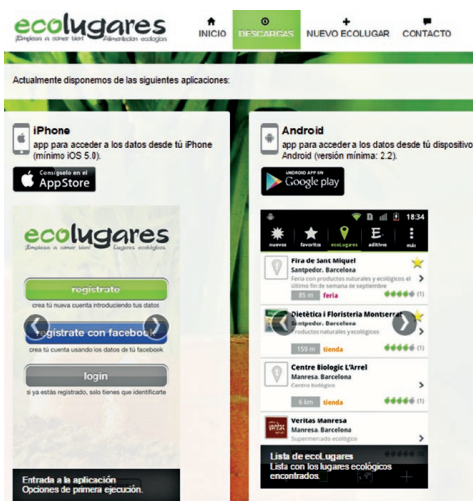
ecolugares
¡Empieza a comer bien! Alimentación ecológica

INICIO
DESCARGAS
NUEVO ECOLUGAR
CONTACTO

Actualmente disponemos de las siguientes aplicaciones:

iPhone
app para acceder a los datos desde tú iPhone (mínimo iOS 5.0).

Consíguelo en el AppStore

ecolugares
¡Empieza a comer bien! Lugares ecológicos

regístrate
crea tú nueva cuenta introduciendo tus datos

regístrate con facebook
crea tú cuenta usando los datos de tú facebook

login
si ya estás registrado, sólo tienes que identificarte

Entrada a la aplicación
Opciones de primera ejecución.

Android
app para acceder a los datos desde tú dispositivo Android (versión mínima: 2.2).

ANDROID APP ON Google play

18:34
nuevos favoritos ecoLugares aditivos más

Fira de Sant Miquel
Santpedor, Barcelona
Feria con productos naturales y ecológicos el último fin de semana de septiembre
85 m feria (1)

Dietética i Floristeria Montserrat
Santpedor, Barcelona
Productos naturales y ecológicos
159 m tienda (1)

Centre Biologic L'Arrel
Manresa, Barcelona
Centro biológico
6 km tienda (1)

Veritas Manresa
Manresa, Barcelona
Supermercado ecológico

Lista de ecoLugares
Lista con los lugares ecológicos encontrados.